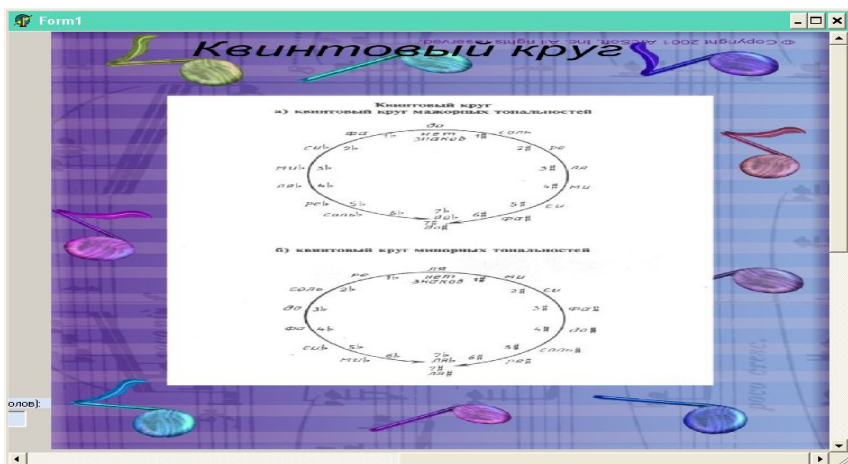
Form1

Квинтовый круг

© Copyright 2001 Adcon, Inc. All rights reserved.

Квинтовый круг
а) квинтовый круг мажорных тональностей

до
нет знаков
фа 1♭
соль 1♯
си♭ 2♭
ре 2♯
ми♭ 3♭
ля 3♯
ля♭ 4♭
ми 4♯
ре♭ 5♭
си 5♯
соль♭ 6♭
фа♯ 6♯
7♭ до♭
7♯ до♯

б) квинтовый круг минорных тональностей

ля
нет знаков
ре 1♭
ми 1♯
соль 2♭
си 2♯
до 3♭
фа♯ 3♯
фа 4♭
до♯ 4♯
си♭ 5♭
соль♯ 5♯
ми♭ 6♭
ре♯ 6♯
7♭ ля♭
7♯ ля♯

олов):